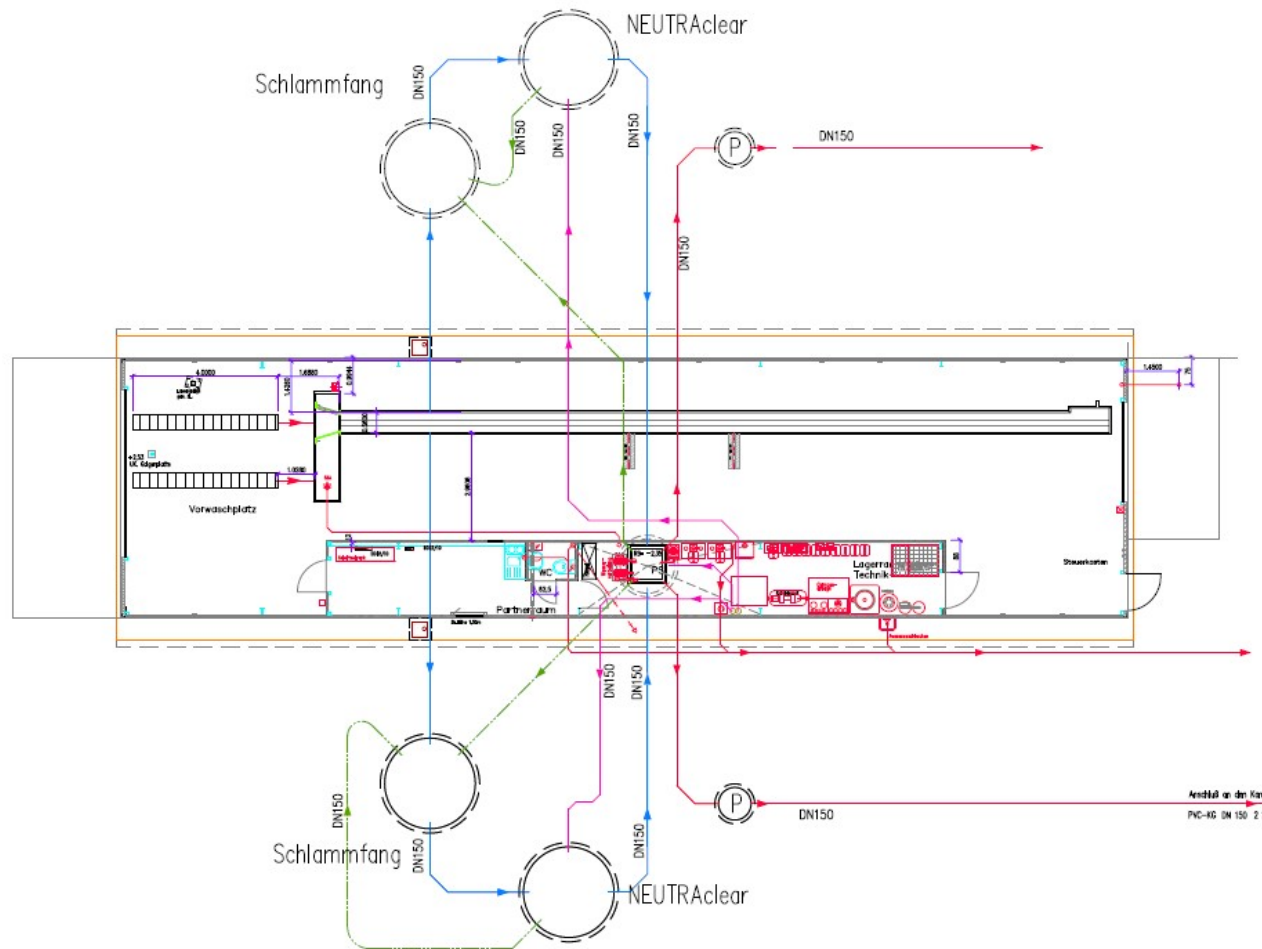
NEUTRAclear

Schlammfang

DN150

DN150

DN150

DN150

P

DN150

DN150

4,0000

1,6850

Vorwaschplatz

WC

Partnerraum

Lagerraum Technik

Steuerkasten

1,4800

DN150

DN150

Schlammfang

DN150

DN150

DN150

P

DN150

NEUTRAclear

Anschluß an den Ka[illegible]

PVC-KG DN 150 2 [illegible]